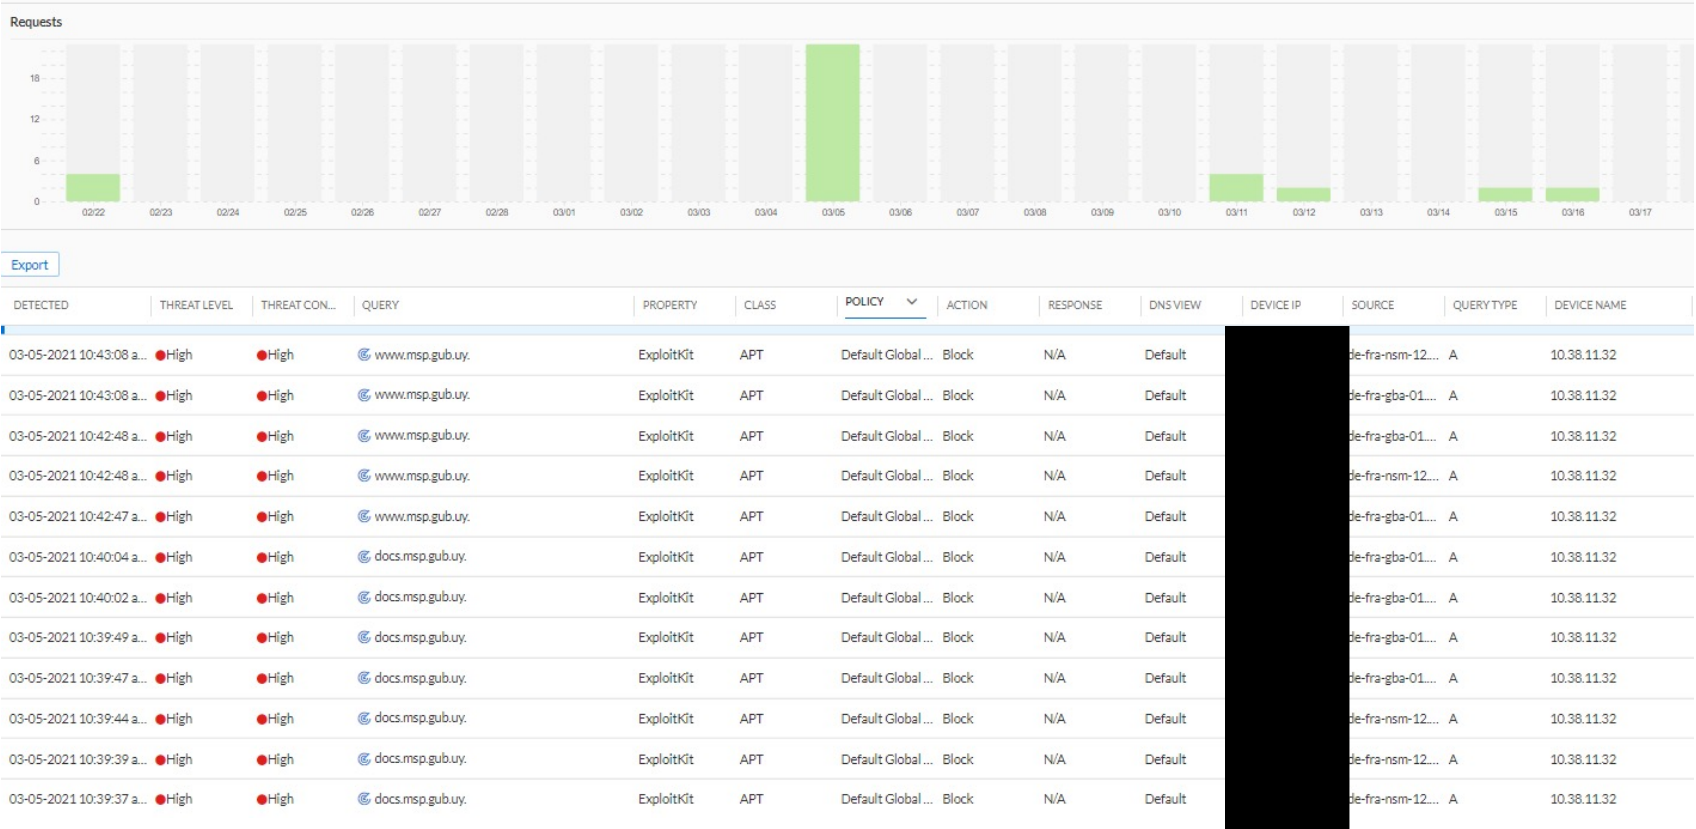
Requests

18
12
6
0

02/22 02/23 02/24 02/25 02/26 02/27 02/28 03/01 03/02 03/03 03/04 03/05 03/06 03/07 03/08 03/09 03/10 03/11 03/12 03/13 03/14 03/15 03/16 03/17

Export

| DETECTED | THREAT LEVEL | THREAT CON... | QUERY | PROPERTY | CLASS | POLICY | ACTION | RESPONSE | DNS VIEW | DEVICE IP | SOURCE | QUERY TYPE | DEVICE NAME |
|---|---|---|---|---|---|---|---|---|---|---|---|---|---|
| 03-05-2021 10:43:08 a... | High | High | www.msp.gub.uy. | ExploitKit | APT | Default Global ... | Block | N/A | Default | | de-fra-nsm-12... | A | 10.38.11.32 |
| 03-05-2021 10:43:08 a... | High | High | www.msp.gub.uy. | ExploitKit | APT | Default Global ... | Block | N/A | Default | | de-fra-gba-01... | A | 10.38.11.32 |
| 03-05-2021 10:42:48 a... | High | High | www.msp.gub.uy. | ExploitKit | APT | Default Global ... | Block | N/A | Default | | de-fra-gba-01... | A | 10.38.11.32 |
| 03-05-2021 10:42:48 a... | High | High | www.msp.gub.uy. | ExploitKit | APT | Default Global ... | Block | N/A | Default | | de-fra-nsm-12... | A | 10.38.11.32 |
| 03-05-2021 10:42:47 a... | High | High | www.msp.gub.uy. | ExploitKit | APT | Default Global ... | Block | N/A | Default | | de-fra-gba-01... | A | 10.38.11.32 |
| 03-05-2021 10:40:04 a... | High | High | docs.msp.gub.uy. | ExploitKit | APT | Default Global ... | Block | N/A | Default | | de-fra-gba-01... | A | 10.38.11.32 |
| 03-05-2021 10:40:02 a... | High | High | docs.msp.gub.uy. | ExploitKit | APT | Default Global ... | Block | N/A | Default | | de-fra-gba-01... | A | 10.38.11.32 |
| 03-05-2021 10:39:49 a... | High | High | docs.msp.gub.uy. | ExploitKit | APT | Default Global ... | Block | N/A | Default | | de-fra-gba-01... | A | 10.38.11.32 |
| 03-05-2021 10:39:47 a... | High | High | docs.msp.gub.uy. | ExploitKit | APT | Default Global ... | Block | N/A | Default | | de-fra-gba-01... | A | 10.38.11.32 |
| 03-05-2021 10:39:44 a... | High | High | docs.msp.gub.uy. | ExploitKit | APT | Default Global ... | Block | N/A | Default | | de-fra-nsm-12... | A | 10.38.11.32 |
| 03-05-2021 10:39:39 a... | High | High | docs.msp.gub.uy. | ExploitKit | APT | Default Global ... | Block | N/A | Default | | de-fra-nsm-12... | A | 10.38.11.32 |
| 03-05-2021 10:39:37 a... | High | High | docs.msp.gub.uy. | ExploitKit | APT | Default Global ... | Block | N/A | Default | | de-fra-nsm-12... | A | 10.38.11.32 |